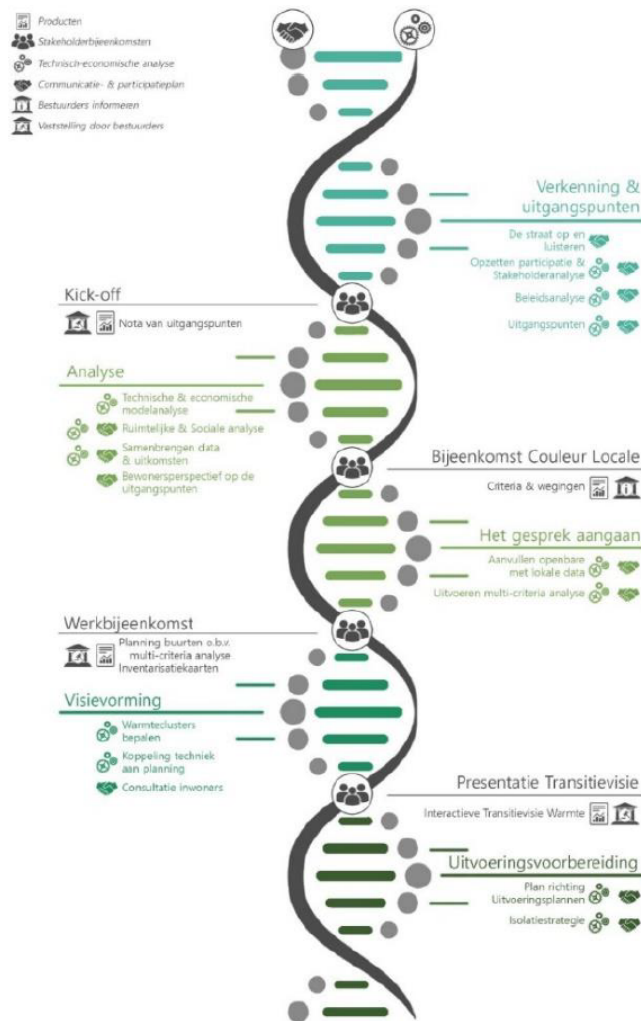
Producten
Stakeholderbijeenkomsten
Technisch-economische analyse
Communicatie- & participatieplan
Bestuurders informeren
Vaststelling door bestuurders

Verkenning & uitgangspunten
De straat op en luisteren
Opzetten participatie & Stakeholderanalyse
Beleidsanalyse
Uitgangspunten

Kick-off
Nota van uitgangspunten

Analyse
Technische & economische modelanalyse
Ruimtelijke & Sociale analyse
Samenbrengen data & uitkomsten
Bewonersperspectief op de uitgangspunten

Bijeenkomst Couleur Locale
Criteria & wegingen

Het gesprek aangaan
Aanvullen openbare met lokale data
Uitvoeren multi-criteria analyse

Werkbijeenkomst
Planning buurten o.b.v. multi-criteria analyse
Inventarisatiekaarten

Visievorming
Warmteclusters bepalen
Koppeling techniek aan planning
Consultatie inwoners

Presentatie Transitievisie
Interactieve Transitievisie Warmte

Uitvoeringsvoorbereiding
Plan richting Uitvoeringsplannen
Isolatiestrategie